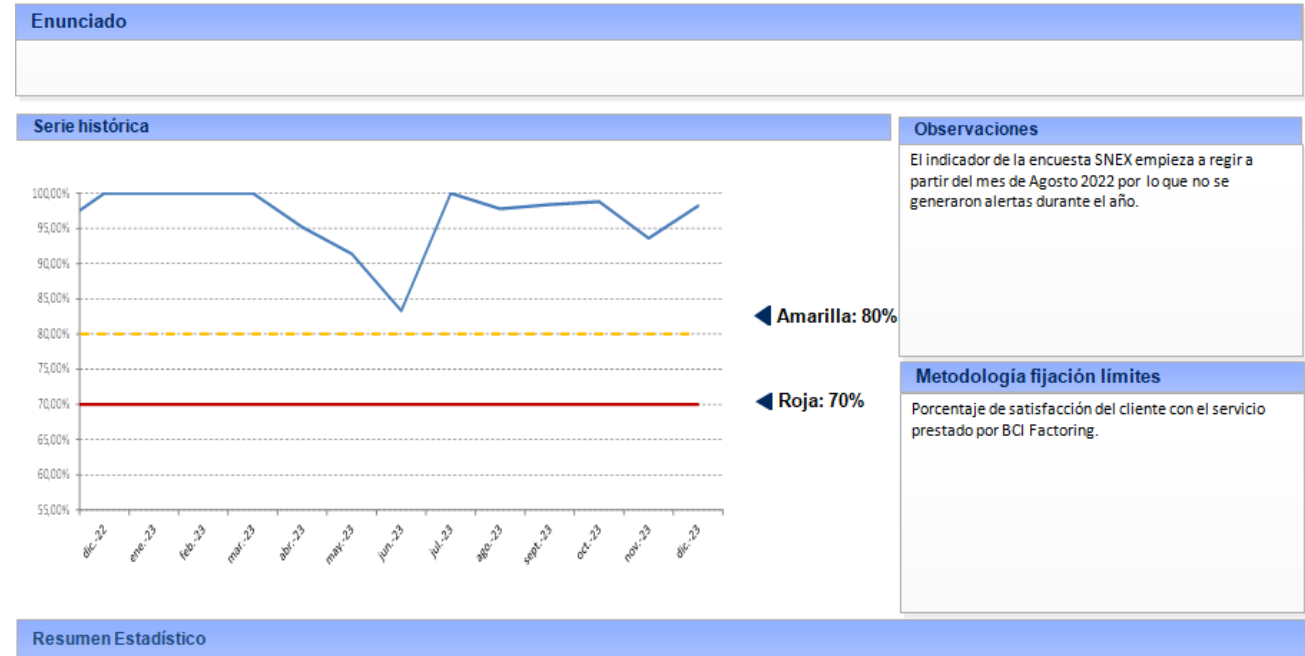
Enunciado

Serie histórica

100,00%
95,00%
90,00%
85,00%
80,00%
75,00%
70,00%
65,00%
60,00%
55,00%

dic.-22 ene.-23 feb.-23 mar.-23 abr.-23 may.-23 jun.-23 jul.-23 ago.-23 sept.-23 oct.-23 nov.-23 dic.-23

Amarilla: 80%

Roja: 70%

Observaciones

El indicador de la encuesta SNEX empieza a regir a partir del mes de Agosto 2022 por lo que no se generaron alertas durante el año.

Metodología fijación límites

Porcentaje de satisfacción del cliente con el servicio prestado por BCI Factoring.

Resumen Estadístico